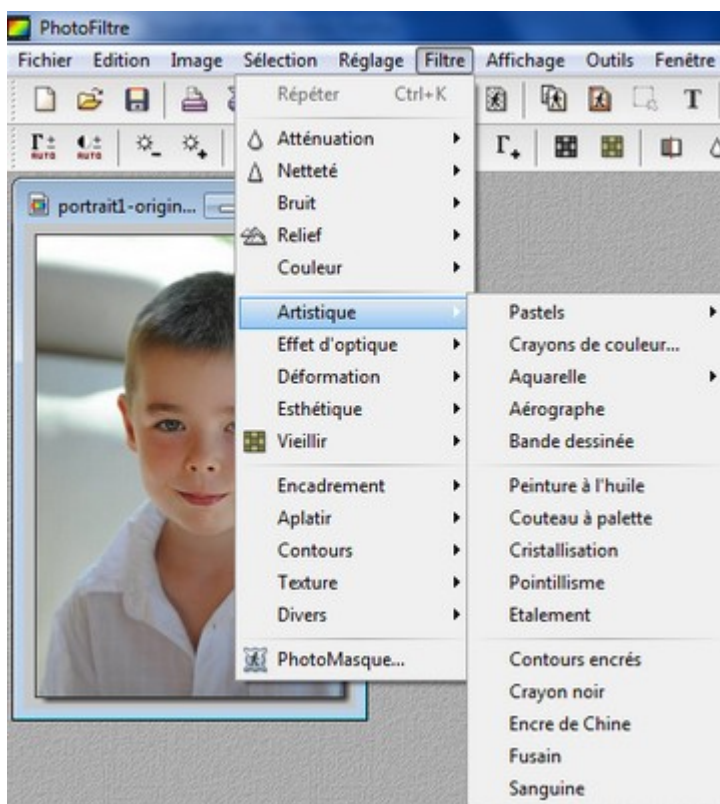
PhotoFiltre

Fichier Edition Image Sélection Réglage Filtre Affichage Outils Fenêtre

T

portrait1-origin...

Répéter Ctrl+K
Atténuation
Netteté
Bruit
Relief
Couleur
Artistique
Effet d'optique
Déformation
Esthétique
Vieillir
Encadrement
Aplatir
Contours
Texture
Divers
PhotoMasque...

Pastels
Crayons de couleur...
Aquarelle
Aérographe
Bande dessinée
Peinture à l'huile
Couteau à palette
Cristallisation
Pointillisme
Etalement
Contours encrés
Crayon noir
Encre de Chine
Fusain
Sanguine